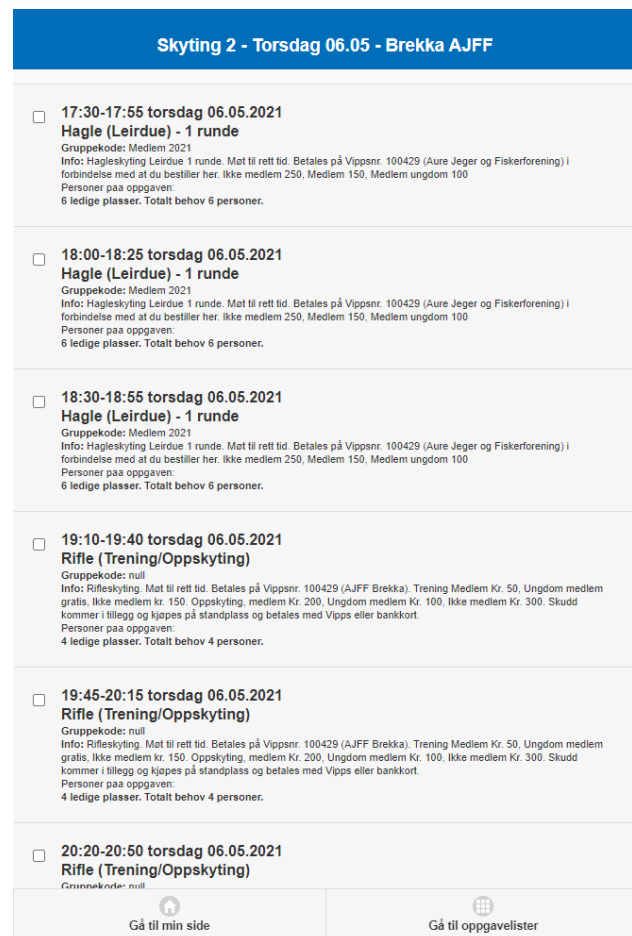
Skyting 2 - Torsdag 06.05 - Brekka AJFF

17:30-17:55 torsdag 06.05.2021
Hagle (Leirdue) - 1 runde
Gruppekode: Medlem 2021
Info: Hagleskyting Leirdue 1 runde. Møt til rett tid. Betales på Vippsnr. 100429 (Aure Jeger og Fiskerforening) i forbindelse med at du bestiller her. Ikke medlem 250, Medlem 150, Medlem ungdom 100
Personer paa oppgaven:
6 ledige plasser. Totalt behov 6 personer.

18:00-18:25 torsdag 06.05.2021
Hagle (Leirdue) - 1 runde
Gruppekode: Medlem 2021
Info: Hagleskyting Leirdue 1 runde. Møt til rett tid. Betales på Vippsnr. 100429 (Aure Jeger og Fiskerforening) i forbindelse med at du bestiller her. Ikke medlem 250, Medlem 150, Medlem ungdom 100
Personer paa oppgaven:
6 ledige plasser. Totalt behov 6 personer.

18:30-18:55 torsdag 06.05.2021
Hagle (Leirdue) - 1 runde
Gruppekode: Medlem 2021
Info: Hagleskyting Leirdue 1 runde. Møt til rett tid. Betales på Vippsnr. 100429 (Aure Jeger og Fiskerforening) i forbindelse med at du bestiller her. Ikke medlem 250, Medlem 150, Medlem ungdom 100
Personer paa oppgaven:
6 ledige plasser. Totalt behov 6 personer.

19:10-19:40 torsdag 06.05.2021
Rifle (Trening/Oppskyting)
Gruppekode: null
Info: Rifleskyting. Møt til rett tid. Betales på Vippsnr. 100429 (AJFF Brekka). Trening Medlem Kr. 50, Ungdom medlem gratis, Ikke medlem kr. 150. Oppskyting, medlem Kr. 200, Ungdom medlem Kr. 100, Ikke medlem Kr. 300. Skudd kommer i tillegg og kjøpes på standplass og betales med Vipps eller bankkort.
Personer paa oppgaven:
4 ledige plasser. Totalt behov 4 personer.

19:45-20:15 torsdag 06.05.2021
Rifle (Trening/Oppskyting)
Gruppekode: null
Info: Rifleskyting. Møt til rett tid. Betales på Vippsnr. 100429 (AJFF Brekka). Trening Medlem Kr. 50, Ungdom medlem gratis, Ikke medlem kr. 150. Oppskyting, medlem Kr. 200, Ungdom medlem Kr. 100, Ikke medlem Kr. 300. Skudd kommer i tillegg og kjøpes på standplass og betales med Vipps eller bankkort.
Personer paa oppgaven:
4 ledige plasser. Totalt behov 4 personer.

20:20-20:50 torsdag 06.05.2021
Rifle (Trening/Oppskyting)
Gruppekode: null

Gå til min side
Gå til oppgavelister